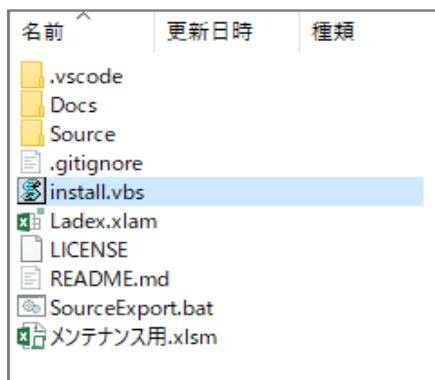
| 名前 | 更新日時 | 種類 |
|---|---|---|
| .vscode | | |
| Docs | | |
| Source | | |
| .gitignore | | |
| install.vbs | | |
| Ladex.xlam | | |
| LICENSE | | |
| README.md | | |
| SourceExport.bat | | |
| メンテナンス用.xlsm | | |